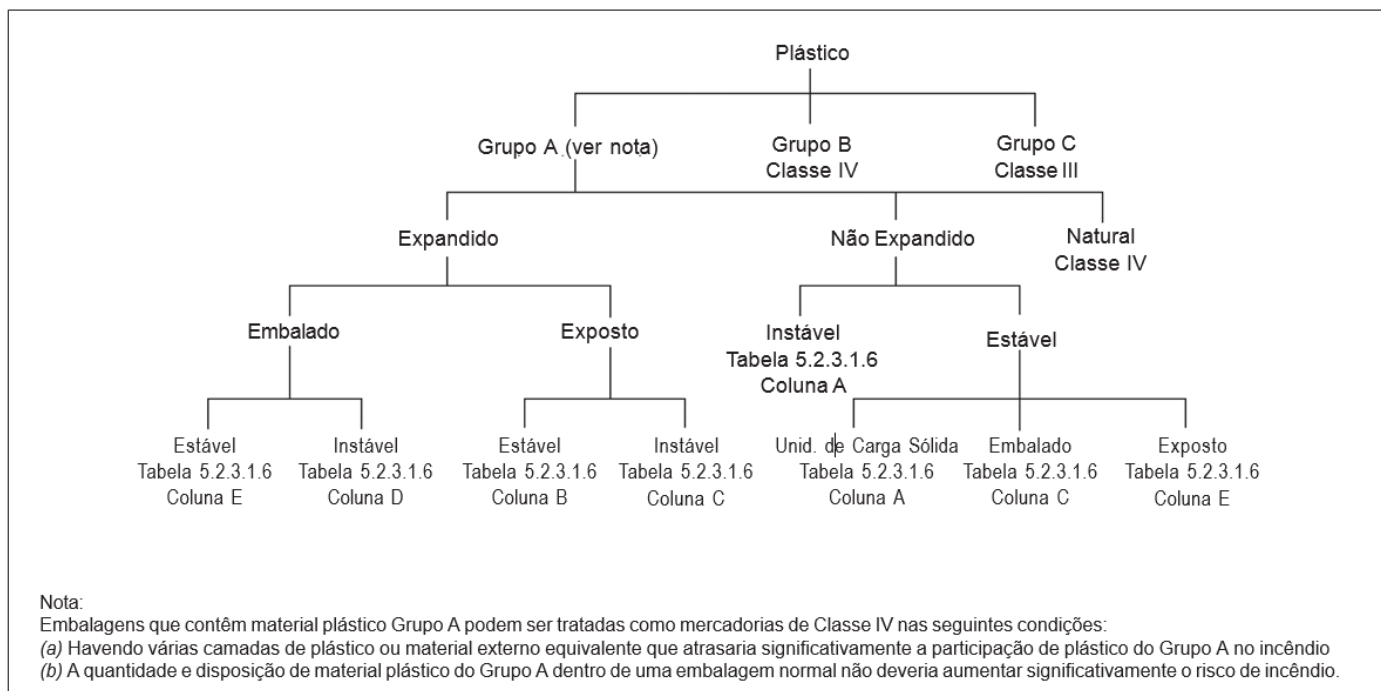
Plástico

Grupo A (ver nota)

Grupo B
Classe IV

Grupo C
Classe III

Expandido

Não Expandido

Natural
Classe IV

Embalado

Exposto

Instável
Tabela 5.2.3.1.6
Coluna A

Estável

Estável
Tabela 5.2.3.1.6
Coluna E

Instável
Tabela 5.2.3.1.6
Coluna D

Estável
Tabela 5.2.3.1.6
Coluna B

Instável
Tabela 5.2.3.1.6
Coluna C

Unid. de Carga Sólida
Tabela 5.2.3.1.6
Coluna A

Embalado
Tabela 5.2.3.1.6
Coluna C

Exposto
Tabela 5.2.3.1.6
Coluna E

Nota:
Embalagens que contêm material plástico Grupo A podem ser tratadas como mercadorias de Classe IV nas seguintes condições:
(a) Havendo várias camadas de plástico ou material externo equivalente que atrasaria significativamente a participação de plástico do Grupo A no incêndio
(b) A quantidade e disposição de material plástico do Grupo A dentro de uma embalagem normal não deveria aumentar significativamente o risco de incêndio.